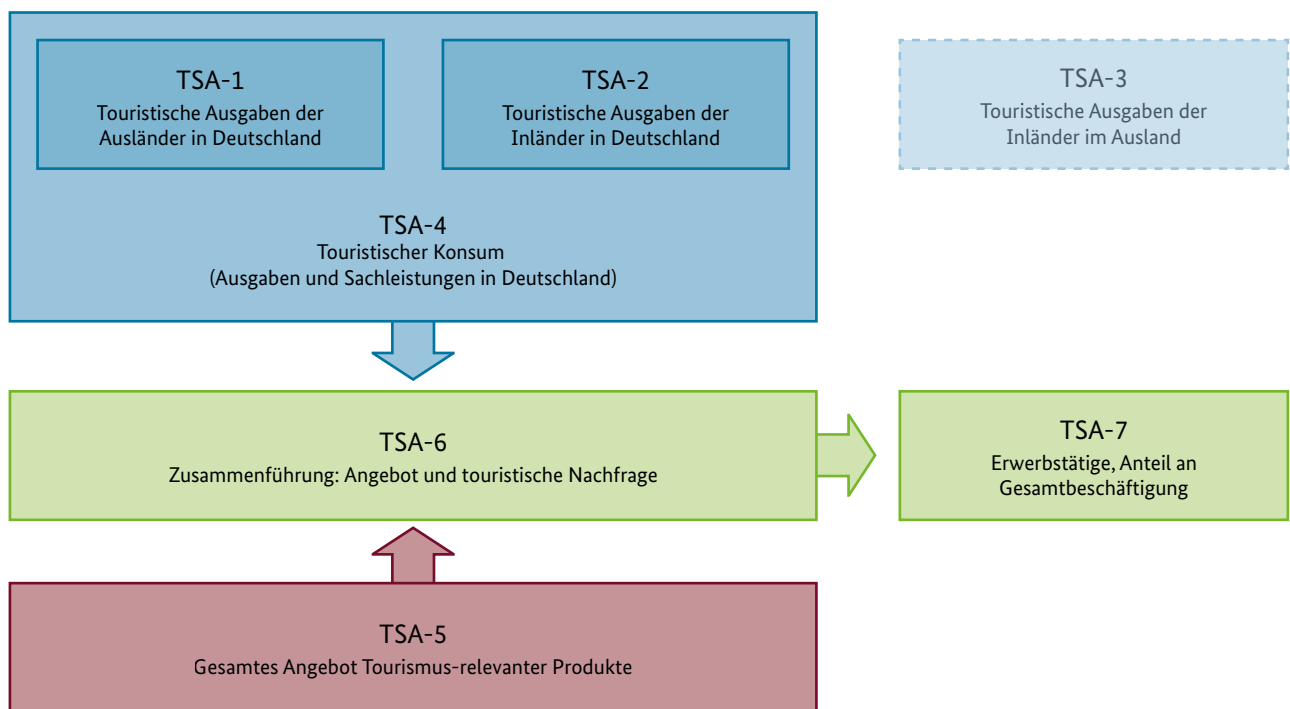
TSA-1
Touristische Ausgaben der Ausländer in Deutschland

TSA-2
Touristische Ausgaben der Inländer in Deutschland

TSA-3
Touristische Ausgaben der Inländer im Ausland

TSA-4
Touristischer Konsum
(Ausgaben und Sachleistungen in Deutschland)

TSA-6
Zusammenführung: Angebot und touristische Nachfrage

TSA-7
Erwerbstätige, Anteil an Gesamtbeschäftigung

TSA-5
Gesamtes Angebot Tourismus-relevanter Produkte